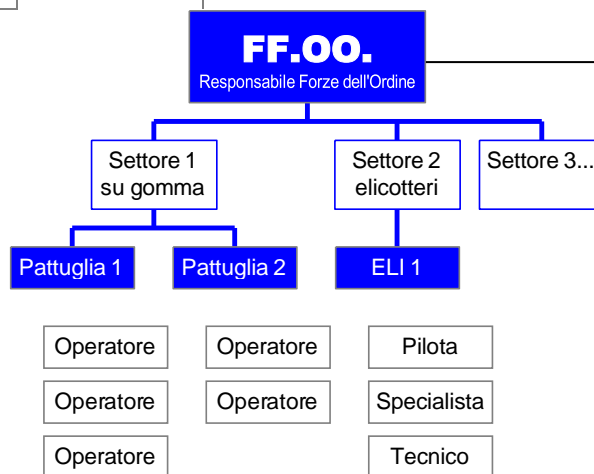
FF.OO.
Responsabile Forze dell'Ordine

Settore 1 su gomma

Settore 2 elicotteri

Settore 3...

Pattuglia 1

Pattuglia 2

ELI 1

Operatore

Operatore

Operatore

Operatore

Operatore

Pilota

Specialista

Tecnico